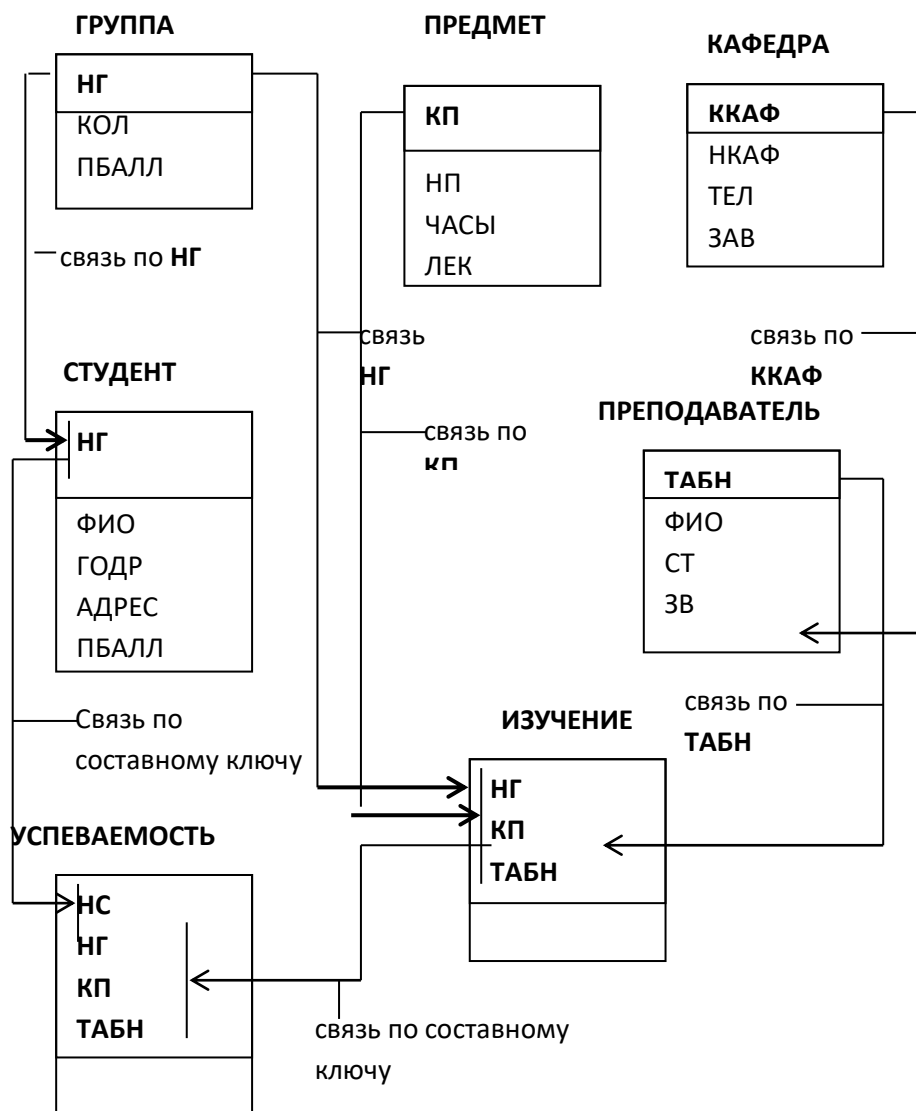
ГРУППА

НГ
КОЛ
ПБАЛЛ

ПРЕДМЕТ

КП
НП
ЧАСЫ
ЛЕК

КАФЕДРА

ККАФ
НКАФ
ТЕЛ
ЗАВ

связь по НГ

связь НГ

связь по ККАФ

СТУДЕНТ

НГ
ФИО
ГОДР
АДРЕС
ПБАЛЛ

связь по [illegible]

ПРЕПОДАВАТЕЛЬ

ТАБН
ФИО
СТ
ЗВ

Связь по составному ключу

связь по ТАБН

ИЗУЧЕНИЕ

НГ
КП
ТАБН

УСПЕВАЕМОСТЬ

НС
НГ
КП
ТАБН

связь по составному ключу